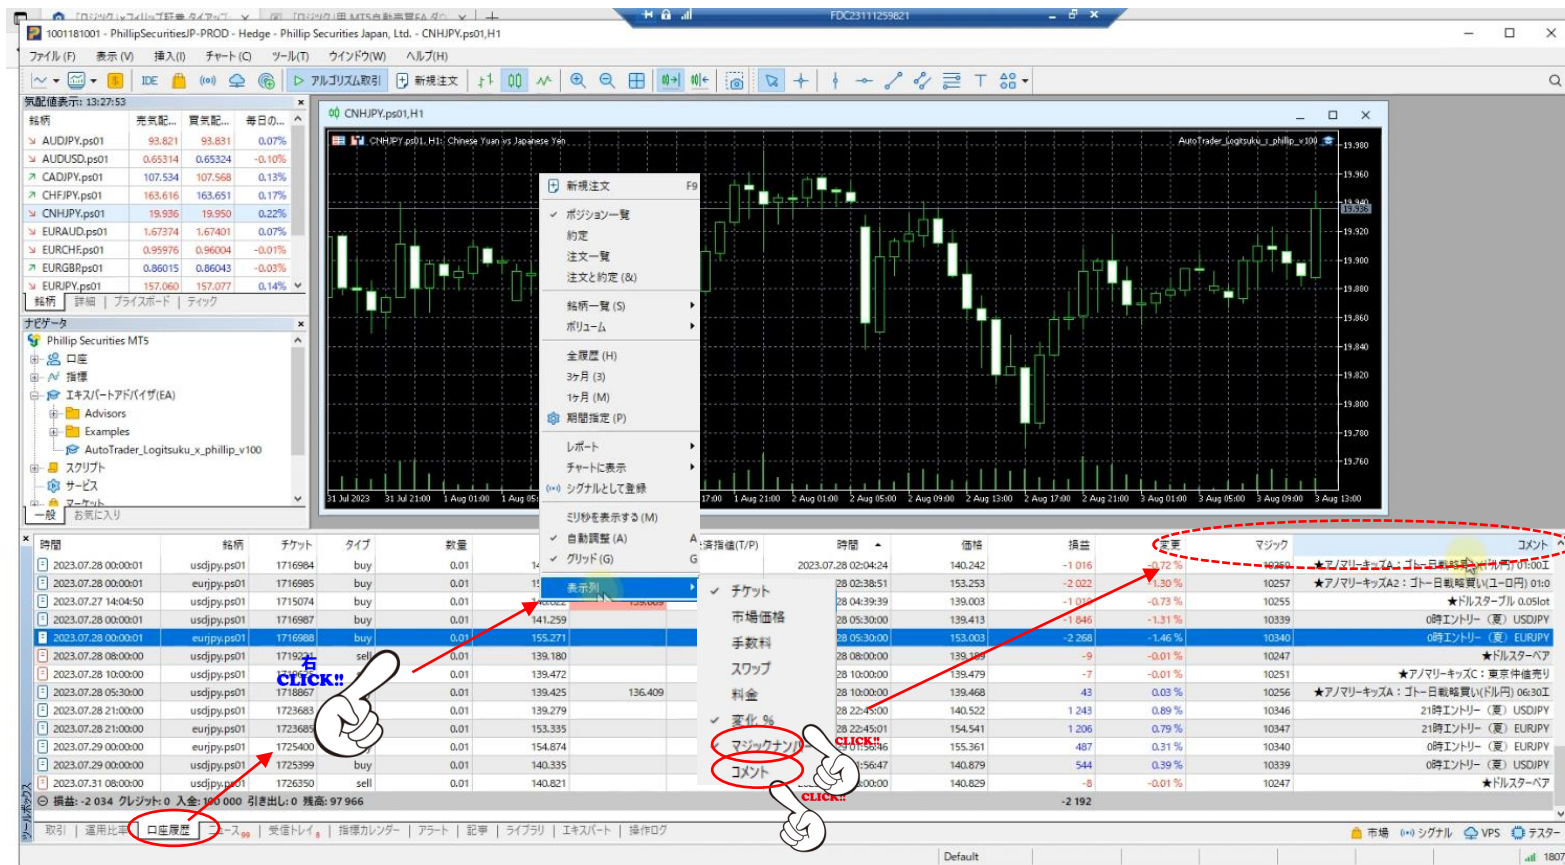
「ロジック」×フィリップ証券 タイアップ... 「ロジック」用 MT5自動売買EA ダウ...
FDC23111259821
1001181001 - PhillipSecuritiesJP-PROD - Hedge - Phillip Securities Japan, Ltd. - CNHJPY.ps01,H1
ファイル (F) 表示 (V) 挿入 (I) チャート (C) ツール (T) ウインドウ (W) ヘルプ (H)
IDE アルゴリズム取引 新規注文

気配値表示: 13:27:53

| 銘柄 | 売気配... | 買気配... | 毎日の... |
|---|---|---|---|
| AUDJPY.ps01 | 93.821 | 93.831 | 0.07% |
| AUDUSD.ps01 | 0.65314 | 0.65324 | -0.10% |
| CADJPY.ps01 | 107.534 | 107.568 | 0.13% |
| CHFJPY.ps01 | 163.616 | 163.651 | 0.17% |
| CNHJPY.ps01 | 19.936 | 19.950 | 0.22% |
| EURAUD.ps01 | 1.67374 | 1.67401 | 0.07% |
| EURCHF.ps01 | 0.95976 | 0.96004 | -0.01% |
| EURGBP.ps01 | 0.86015 | 0.86043 | -0.03% |
| EURJPY.ps01 | 157.060 | 157.077 | 0.14% |

銘柄 | 詳細 | プライスボード | ティック

ナビゲータ
Phillip Securities MT5
口座
指標
エキスパートアドバイザ(EA)
Advisors
Examples
AutoTrader_Logitsuku_x_phillip_v100
スクリプト
サービス
マーケット
一般 | お気に入り

CNHJPY.ps01,H1
CNHJPY.ps01, H1: Chinese Yuan vs Japanese Yen
AutoTrader_Logitsuku_x_phillip_v100
19.980 19.960 19.940 19.936 19.920 19.900 19.880 19.860 19.840 19.820 19.800 19.780 19.760
31 Jul 2023 31 Jul 21:00 1 Aug 01:00 1 Aug 05:00 17:00 1 Aug 21:00 2 Aug 01:00 2 Aug 05:00 2 Aug 09:00 2 Aug 13:00 2 Aug 17:00 2 Aug 21:00 3 Aug 01:00 3 Aug 05:00 3 Aug 09:00 3 Aug 13:00

新規注文 F9
✓ ポジション一覧
約定
注文一覧
注文と約定 (&)
銘柄一覧 (S)
ボリューム
全履歴 (H)
3ヶ月 (3)
1ヶ月 (M)
期間指定 (P)
レポート
チャートに表示
シグナルとして登録
ミリ秒を表示する (M)
✓ 自動調整 (A)
✓ グリッド (G)
表示列

✓ チケット
市場価格
手数料
スワップ
料金
✓ 変化 %
✓ マジックナンバー
コメント

| 時間 | 銘柄 | チケット | タイプ | 数量 | | 済指値(T/P) | 時間 | 価格 | 損益 | 変更 | マジック | コメント |
|---|---|---|---|---|---|---|---|---|---|---|---|---|
| 2023.07.28 00:00:01 | usdjpy.ps01 | 1716984 | buy | 0.01 | 14 | | 2023.07.28 02:04:24 | 140.242 | -1 016 | -0.72 % | 10250 | ★アノマリーキッズA：ゴトー日戦略買い(ドル円) 01:00エ |
| 2023.07.28 00:00:01 | eurjpy.ps01 | 1716985 | buy | 0.01 | 15 | | 28 02:38:51 | 153.253 | -2 022 | -1.30 % | 10257 | ★アノマリーキッズA2：ゴトー日戦略買い(ユーロ円) 01:0 |
| 2023.07.27 14:04:50 | usdjpy.ps01 | 1715074 | buy | 0.01 | | 139.009 | 28 04:39:39 | 139.003 | -1 016 | -0.73 % | 10255 | ★ドルスタープル 0.05lot |
| 2023.07.28 00:00:01 | usdjpy.ps01 | 1716987 | buy | 0.01 | 141.259 | | 28 05:30:00 | 139.413 | -1 846 | -1.31 % | 10339 | 0時エントリー（夏）USDJPY |
| 2023.07.28 00:00:01 | eurjpy.ps01 | 1716988 | buy | 0.01 | 155.271 | | 28 05:30:00 | 153.003 | -2 268 | -1.46 % | 10340 | 0時エントリー（夏）EURJPY |
| 2023.07.28 08:00:00 | usdjpy.ps01 | 1719231 | sell | 0.01 | 139.180 | | 28 08:00:00 | 139.189 | -9 | -0.01 % | 10247 | ★ドルスターベア |
| 2023.07.28 10:00:00 | usdjpy.ps01 | | | 0.01 | 139.472 | | 28 10:00:00 | 139.479 | -7 | -0.01 % | 10251 | ★アノマリーキッズC：東京仲値売り |
| 2023.07.28 05:30:00 | usdjpy.ps01 | 1718867 | | 0.01 | 139.425 | 136.409 | 28 10:00:00 | 139.468 | 43 | 0.03 % | 10256 | ★アノマリーキッズA：ゴトー日戦略買い(ドル円) 06:30エ |
| 2023.07.28 21:00:00 | usdjpy.ps01 | 1723683 | | 0.01 | 139.279 | | 28 22:45:00 | 140.522 | 1 243 | 0.89 % | 10346 | 21時エントリー（夏）USDJPY |
| 2023.07.28 21:00:00 | eurjpy.ps01 | 1723685 | | 0.01 | 153.335 | | 28 22:45:01 | 154.541 | 1 206 | 0.79 % | 10347 | 21時エントリー（夏）EURJPY |
| 2023.07.29 00:00:00 | eurjpy.ps01 | 1725400 | | 0.01 | 154.874 | | 01:56:46 | 155.361 | 487 | 0.31 % | 10340 | 0時エントリー（夏）EURJPY |
| 2023.07.29 00:00:00 | usdjpy.ps01 | 1725399 | buy | 0.01 | 140.335 | | 01:56:47 | 140.879 | 544 | 0.39 % | 10339 | 0時エントリー（夏）USDJPY |
| 2023.07.31 08:00:00 | usdjpy.ps01 | 1726350 | sell | 0.01 | 140.821 | | 08:00:00 | 140.829 | -8 | -0.01 % | 10247 | ★ドルスターベア |

損益: -2 034 クレジット: 0 入金: 100 000 引き出し: 0 残高: 97 966 -2 192

右 CLICK!!
CLICK!!
CLICK!!

取引 | 運用比率 | 口座履歴 | ニュース99 | 受信トレイ8 | 指標カレンダー | アラート | 記事 | ライブラリ | エキスパート | 操作ログ
ツールボックス
市場 シグナル VPS テスター
Default